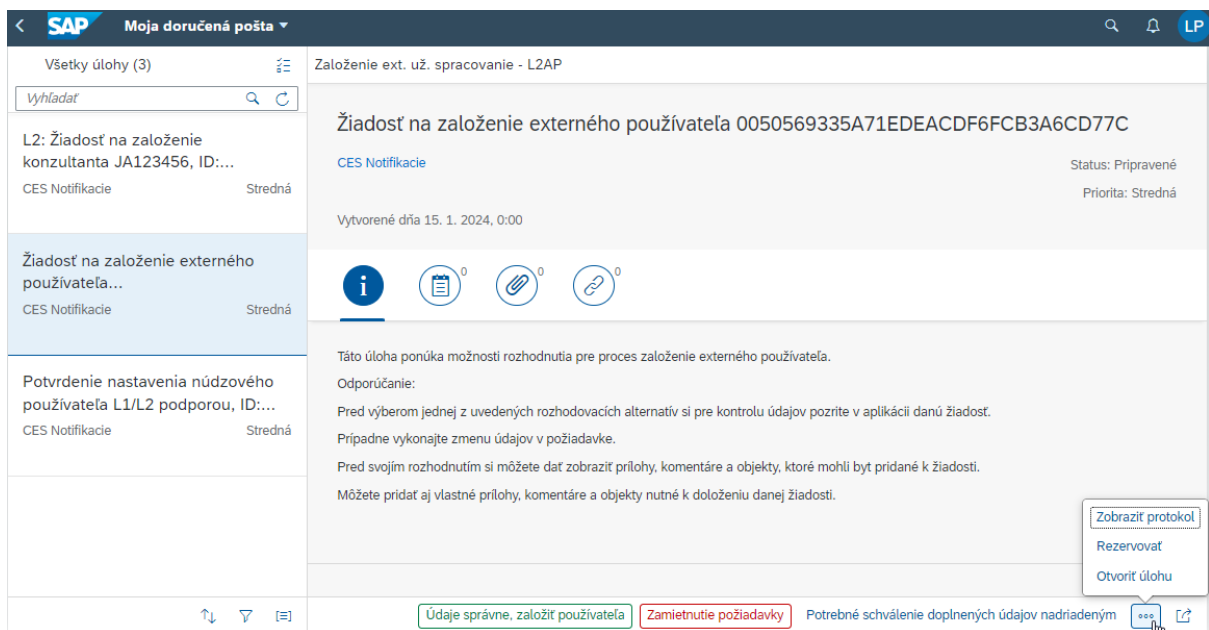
SAP Moja doručená pošta

LP

Všetky úlohy (3)

Vyhľadať

L2: Žiadosť na založenie konzultanta JA123456, ID:...
CES Notifikacie Stredná

Žiadosť na založenie externého používateľa...
CES Notifikacie Stredná

Potvrdenie nastavenia núdzového používateľa L1/L2 podporou, ID:...
CES Notifikacie Stredná

Založenie ext. už. spracovanie - L2AP

Žiadosť na založenie externého používateľa 0050569335A71EDEACDF6FCB3A6CD77C

CES Notifikacie

Status: Pripravené

Priorita: Stredná

Vytvorené dňa 15. 1. 2024, 0:00

0 0 0

Táto úloha ponúka možnosti rozhodnutia pre proces založenie externého používateľa.

Odporúčanie:

Pred výberom jednej z uvedených rozhodovacích alternatív si pre kontrolu údajov pozrite v aplikácii danú žiadosť.

Prípadne vykonajte zmenu údajov v požiadavke.

Pred svojím rozhodnutím si môžete dať zobraziť prílohy, komentáre a objekty, ktoré mohli byt pridané k žiadosti.

Môžete pridať aj vlastné prílohy, komentáre a objekty nutné k doloženiu danej žiadosti.

Zobraziť protokol

Rezervovať

Otvoriť úlohu

Údaje správne, založiť používateľa

Zamietnutie požiadavky

Potrebné schválenie doplnených údajov nadriadeným